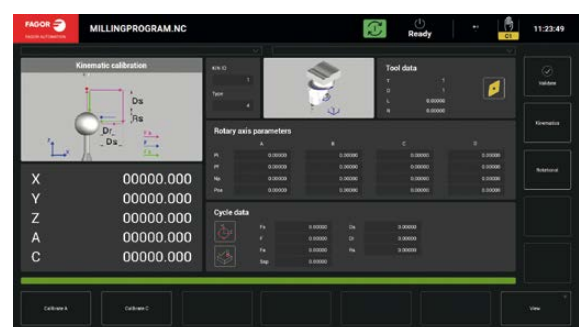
FAGOR FAGOR AUTOMATION

MILLINGPROGRAM.NC

Ready

C1

11:23:49

Kinematic calibration

Ds

Rs

Dr

Ds

Kin ID

1

Type

4

Tool data

T 1

D 1

L 0.00000

R 0.00000

Validate

Kinematics

Rotational

Rotary axis parameters

| | A | B | C | D |
|---|---|---|---|---|
| Pi | 0.00000 | 0.00000 | 0.00000 | 0.00000 |
| Pf | 0.00000 | 0.00000 | 0.00000 | 0.00000 |
| Np | 0.00000 | 0.00000 | 0.00000 | 0.00000 |
| Pos | 0.00000 | 0.00000 | 0.00000 | 0.00000 |

X 00000.000

Y 00000.000

Z 00000.000

A 00000.000

C 00000.000

Cycle data

Fs 0.00000

F 0.00000

Fa 0.00000

Sep 0.00000

Ds 0.00000

Df 0.00000

Hs 0.00000

Calibrate A

Calibrate C

View